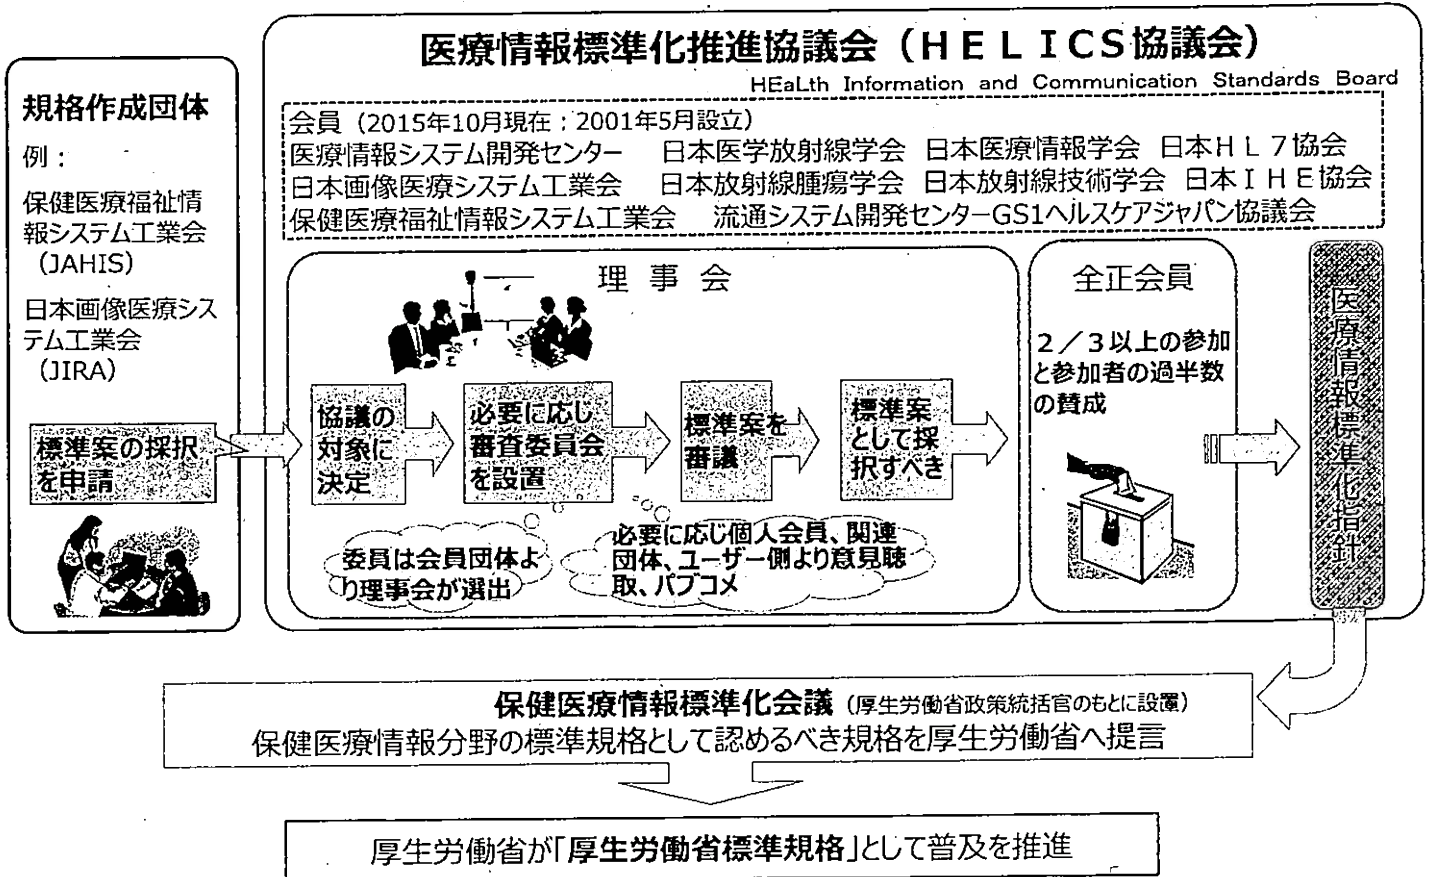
規格作成団体

例：

保健医療福祉情報システム工業会（JAHIS）

日本画像医療システム工業会（JIRA）

標準案の採択を申請

医療情報標準化推進協議会（ＨＥＬＩＣＳ協議会）

HEaLth Information and Communication Standards Board

会員（2015年10月現在：2001年5月設立）
医療情報システム開発センター　日本医学放射線学会　日本医療情報学会　日本ＨＬ７協会
日本画像医療システム工業会　日本放射線腫瘍学会　日本放射線技術学会　日本ＩＨＥ協会
保健医療福祉情報システム工業会　流通システム開発センターGS1ヘルスケアジャパン協議会

理事会

協議の対象に決定

必要に応じ審査委員会を設置

標準案を審議

標準案として採択すべき

委員は会員団体より理事会が選出

必要に応じ個人会員、関連団体、ユーザー側より意見聴取、パブコメ

全正会員

２／３以上の参加と参加者の過半数の賛成

医療情報標準化指針

保健医療情報標準化会議（厚生労働省政策統括官のもとに設置）
保健医療情報分野の標準規格として認めるべき規格を厚生労働省へ提言

厚生労働省が「厚生労働省標準規格」として普及を推進